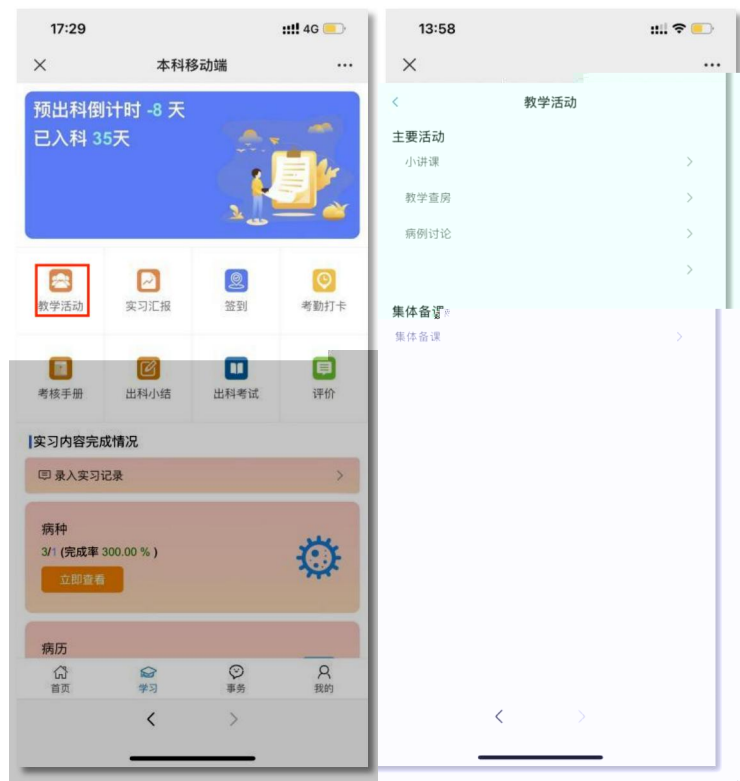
17:29
4G

本科移动端
···

预出科倒计时 -8 天
已入科 35天

教学活动
实习汇报
签到
考勤打卡
考核手册
出科小结
出科考试
评价

实习内容完成情况

录入实习记录

病种
3/1 (完成率 300.00 % )
立即查看

病历

首页
学习
事务
我的

13:58

教学活动

主要活动
小讲课
教学查房
病例讨论

集体备课
集体备课